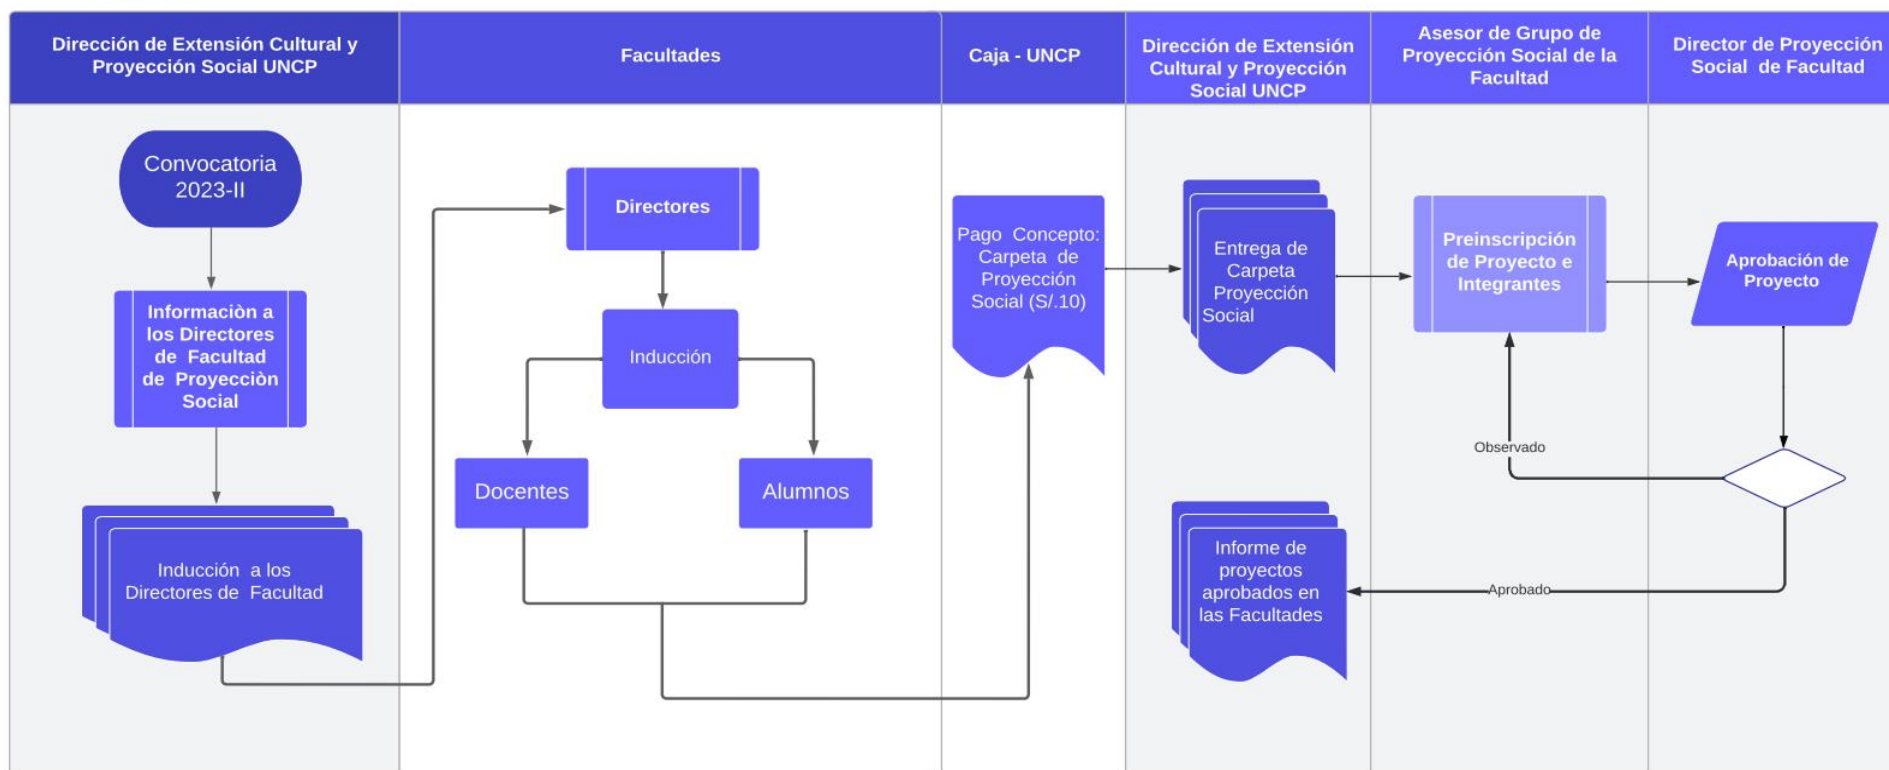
Dirección de Extensión Cultural y Proyección Social UNCP

Facultades

Caja - UNCP

Dirección de Extensión Cultural y Proyección Social UNCP

Asesor de Grupo de Proyección Social de la Facultad

Director de Proyección Social de Facultad

Convocatoria 2023-II

Informaciòn a los Directores de Facultad de Proyecciòn Social

Inducción a los Directores de Facultad

Directores

Inducción

Docentes

Alumnos

Pago Concepto: Carpeta de Proyección Social (S/.10)

Entrega de Carpeta Proyección Social

Preinscripción de Proyecto e Integrantes

Aprobación de Proyecto

Observado

Aprobado

Informe de proyectos aprobados en las Facultades